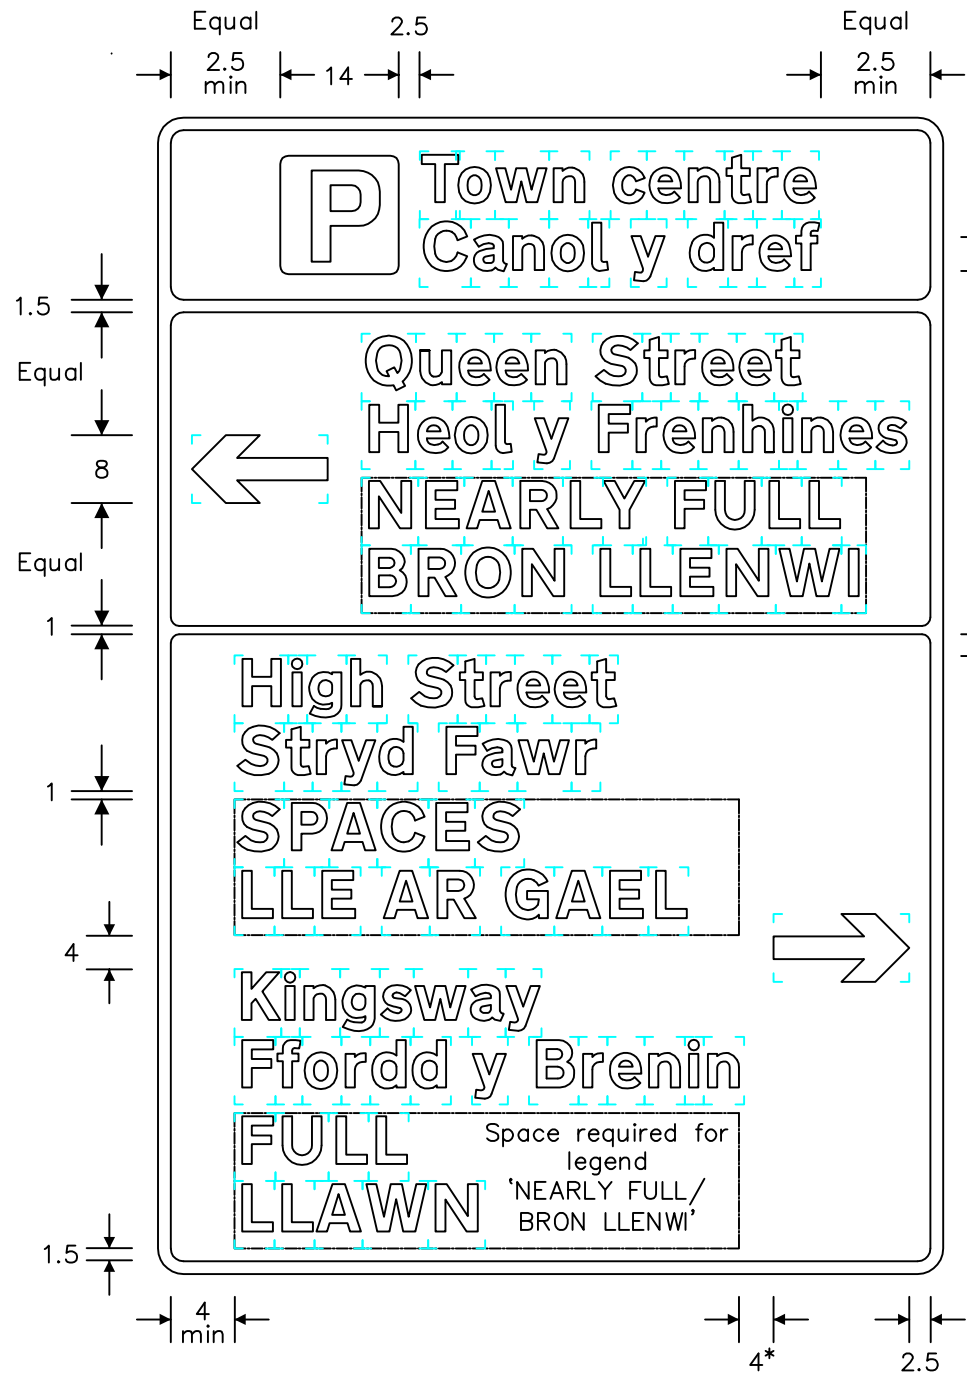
Equal
2.5 min
14
2.5
Equal
2.5 min

P
Town centre
Canol y dref

1.5
Equal
8
Equal
1

Queen Street
Heol y Frenhines
NEARLY FULL
BRON LLENWI

High Street
Stryd Fawr
SPACES
LLE AR GAEL

1
4

Kingsway
Ffordd y Brenin
FULL
LLAWN
Space required for legend 'NEARLY FULL/ BRON LLENWI'

1.5

4 min
4*
2.5